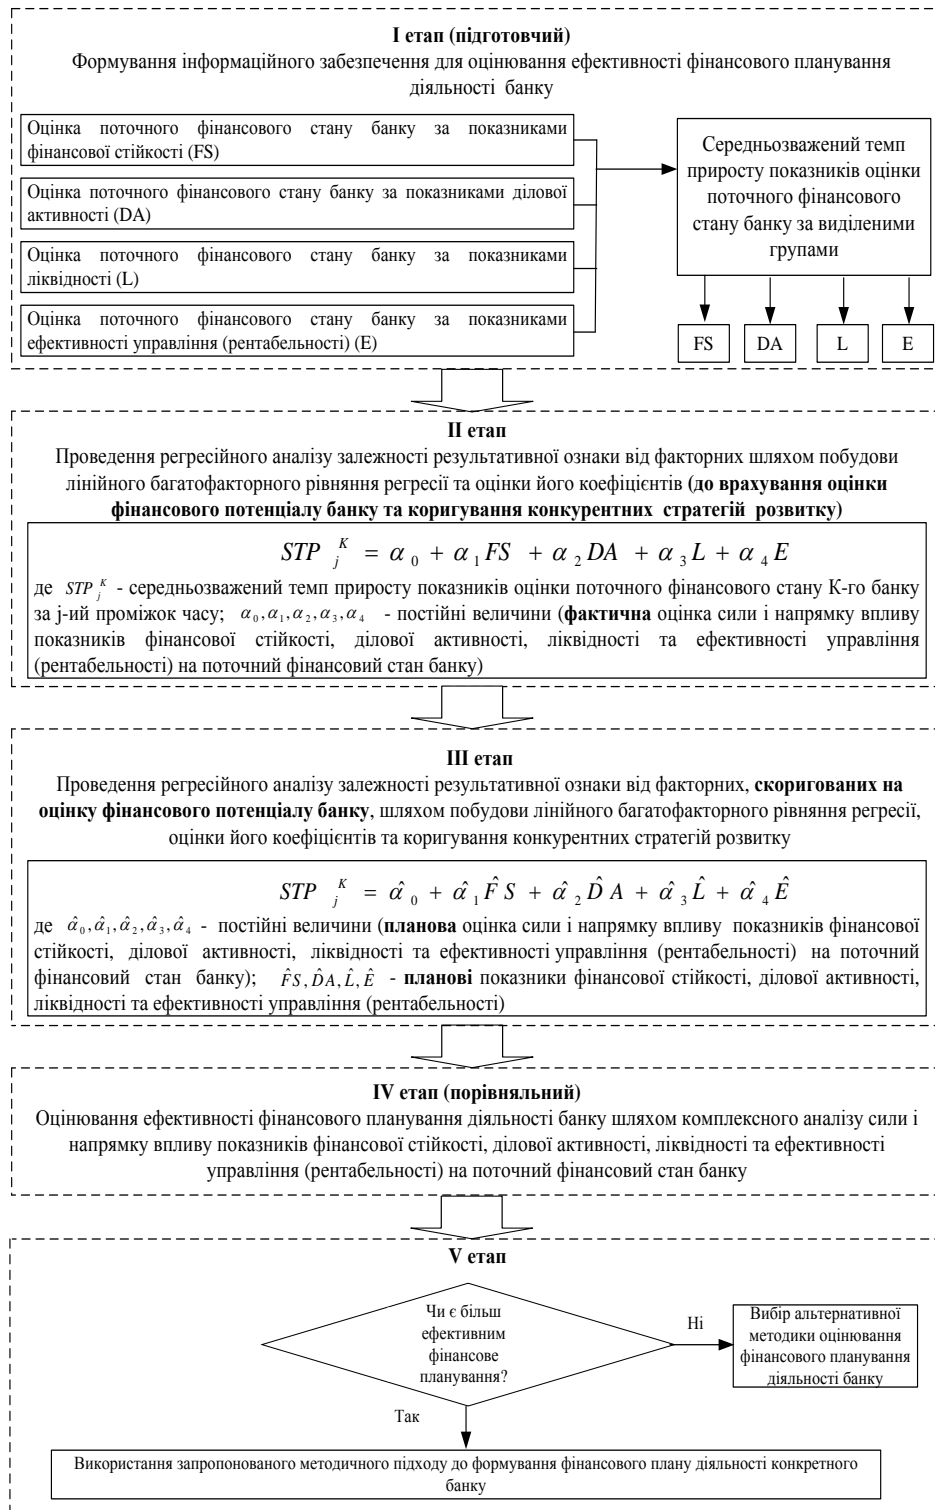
**I етап (підготовчий)**
Формування інформаційного забезпечення для оцінювання ефективності фінансового планування діяльності банку

Оцінка поточного фінансового стану банку за показниками фінансової стійкості (FS)

Оцінка поточного фінансового стану банку за показниками ділової активності (DA)

Оцінка поточного фінансового стану банку за показниками ліквідності (L)

Оцінка поточного фінансового стану банку за показниками ефективності управління (рентабельності) (E)

Середньозважений темп приросту показників оцінки поточного фінансового стану банку за виділеними групами

FS

DA

L

E

**II етап**
Проведення регресійного аналізу залежності результативної ознаки від факторних шляхом побудови лінійного багатофакторного рівняння регресії та оцінки його коефіцієнтів **(до врахування оцінки фінансового потенціалу банку та коригування конкурентних стратегій розвитку)**

$STP_j^K = \alpha_0 + \alpha_1 FS + \alpha_2 DA + \alpha_3 L + \alpha_4 E$

де $STP_j^K$ - середньозважений темп приросту показників оцінки поточного фінансового стану К-го банку за j-ий проміжок часу; $\alpha_0, \alpha_1, \alpha_2, \alpha_3, \alpha_4$ - постійні величини (**фактична** оцінка сили і напрямку впливу показників фінансової стійкості, ділової активності, ліквідності та ефективності управління (рентабельності) на поточний фінансовий стан банку)

**III етап**
Проведення регресійного аналізу залежності результативної ознаки від факторних, **скоригованих на оцінку фінансового потенціалу банку**, шляхом побудови лінійного багатофакторного рівняння регресії, оцінки його коефіцієнтів та коригування конкурентних стратегій розвитку

$STP_j^K = \hat{\alpha}_0 + \hat{\alpha}_1 \hat{F}S + \hat{\alpha}_2 \hat{D}A + \hat{\alpha}_3 \hat{L} + \hat{\alpha}_4 \hat{E}$

де $\hat{\alpha}_0, \hat{\alpha}_1, \hat{\alpha}_2, \hat{\alpha}_3, \hat{\alpha}_4$ - постійні величини (**планова** оцінка сили і напрямку впливу показників фінансової стійкості, ділової активності, ліквідності та ефективності управління (рентабельності) на поточний фінансовий стан банку); $\hat{F}S, \hat{D}A, \hat{L}, \hat{E}$ - **планові** показники фінансової стійкості, ділової активності, ліквідності та ефективності управління (рентабельності)

**IV етап (порівняльний)**
Оцінювання ефективності фінансового планування діяльності банку шляхом комплексного аналізу сили і напрямку впливу показників фінансової стійкості, ділової активності, ліквідності та ефективності управління (рентабельності) на поточний фінансовий стан банку

**V етап**

Чи є більш ефективним фінансове планування?

Ні

Вибір альтернативної методики оцінювання фінансового планування діяльності банку

Так

Використання запропонованого методичного підходу до формування фінансового плану діяльності конкретного банку